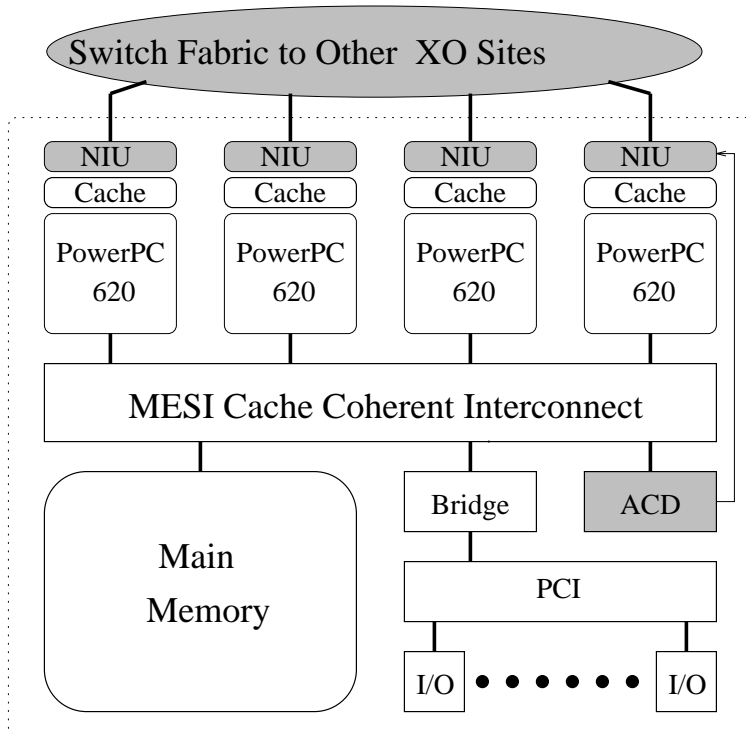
Switch Fabric to Other XO Sites

NIU
Cache
PowerPC 620

NIU
Cache
PowerPC 620

NIU
Cache
PowerPC 620

NIU
Cache
PowerPC 620

MESI Cache Coherent Interconnect

Main Memory

Bridge

ACD

PCI

I/O • • • • • • I/O